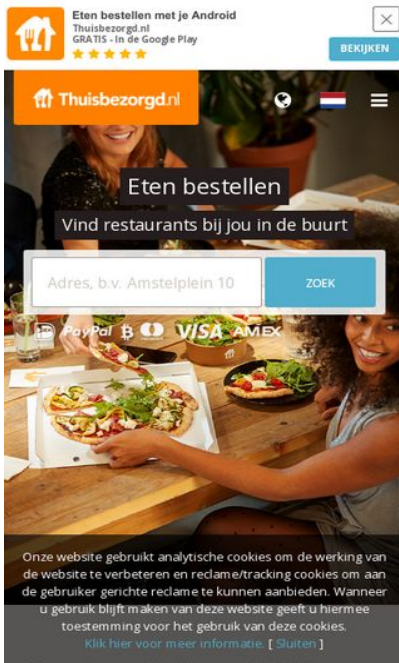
Eten bestellen met je Android
Thuisbezorgd.nl
GRATIS - In de Google Play
BEKIJKEN

Thuisbezorgd.nl

Eten bestellen
Vind restaurants bij jou in de buurt

Adres, b.v. Amstelplein 10
ZOEK

PayPal VISA AMEX

Onze website gebruikt analytische cookies om de werking van de website te verbeteren en reclame/tracking cookies om aan de gebruiker gerichte reclame te kunnen aanbieden. Wanneer u gebruik blijft maken van deze website geeft u hiermee toestemming voor het gebruik van deze cookies. Klik hier voor meer informatie. [ Sluiten ]